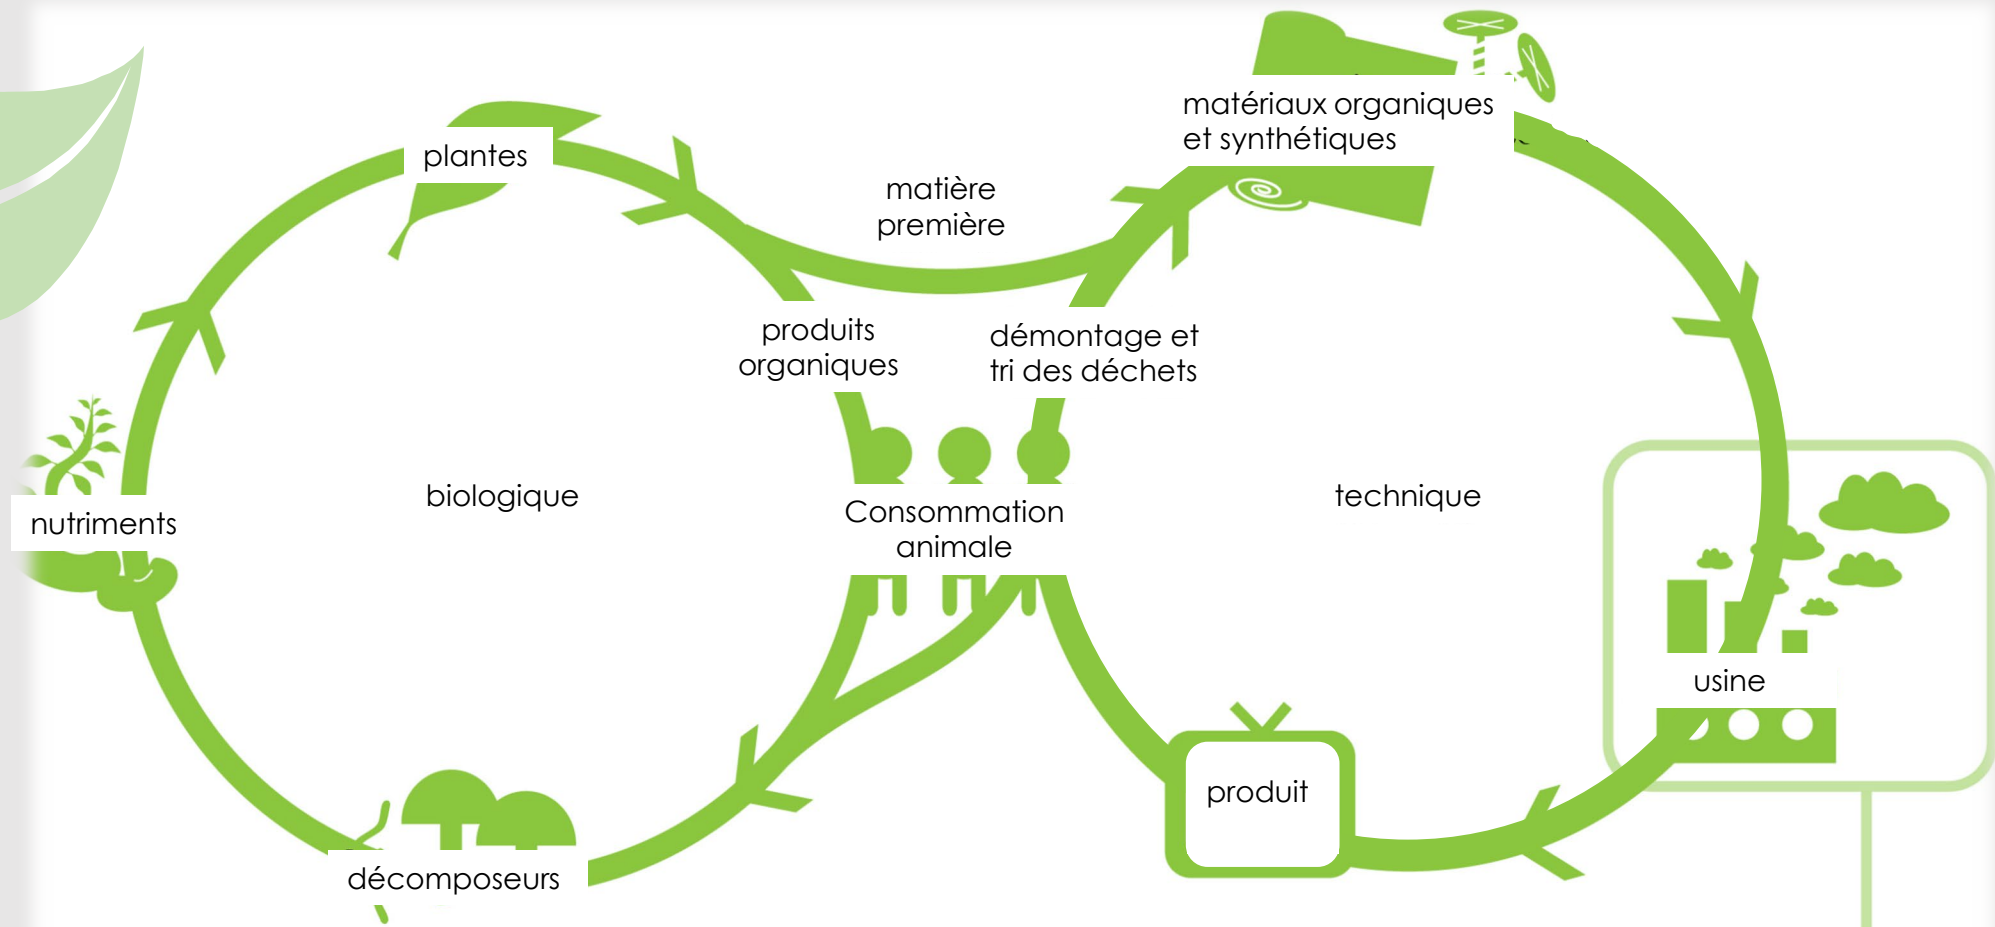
matériaux organiques et synthétiques

plantes

matière première

produits organiques

démontage et tri des déchets

nutriments

biologique

Consommation animale

technique

usine

produit

décomposeurs